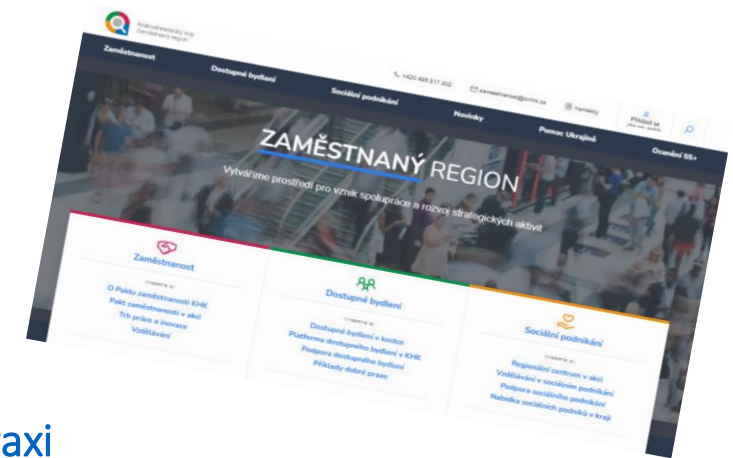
Královéhradecký kraj
Zaměstnaný region

Zaměstnanost
Dostupné bydlení
Sociální podnikání
Novinky
Pomoc Ukrajině
Ocenění 55+

+420 495 817 802
zamestnanost@cirkhk.cz
Kontakty
Přihlásit se

ZAMĚSTNANÝ REGION
Vytváříme prostředí pro vznik spolupráce a rozvoj strategických aktivit

Zaměstnanost
VYBERTE SI
O Paktu zaměstnanosti KHK
Pakt zaměstnanosti v akci
Trh práce a inovace
Vzdělávání

Dostupné bydlení
VYBERTE SI
Dostupné bydlení v kostce
Platforma dostupného bydlení v KHK
Podpora dostupného bydlení
Příklady dobré praxe

Sociální podnikání
VYBERTE SI
Regionální centrum v akci
Vzdělávání v sociálním podnikání
Podpora sociálního podnikání
Nabídka sociálních podniků v kraji

axi